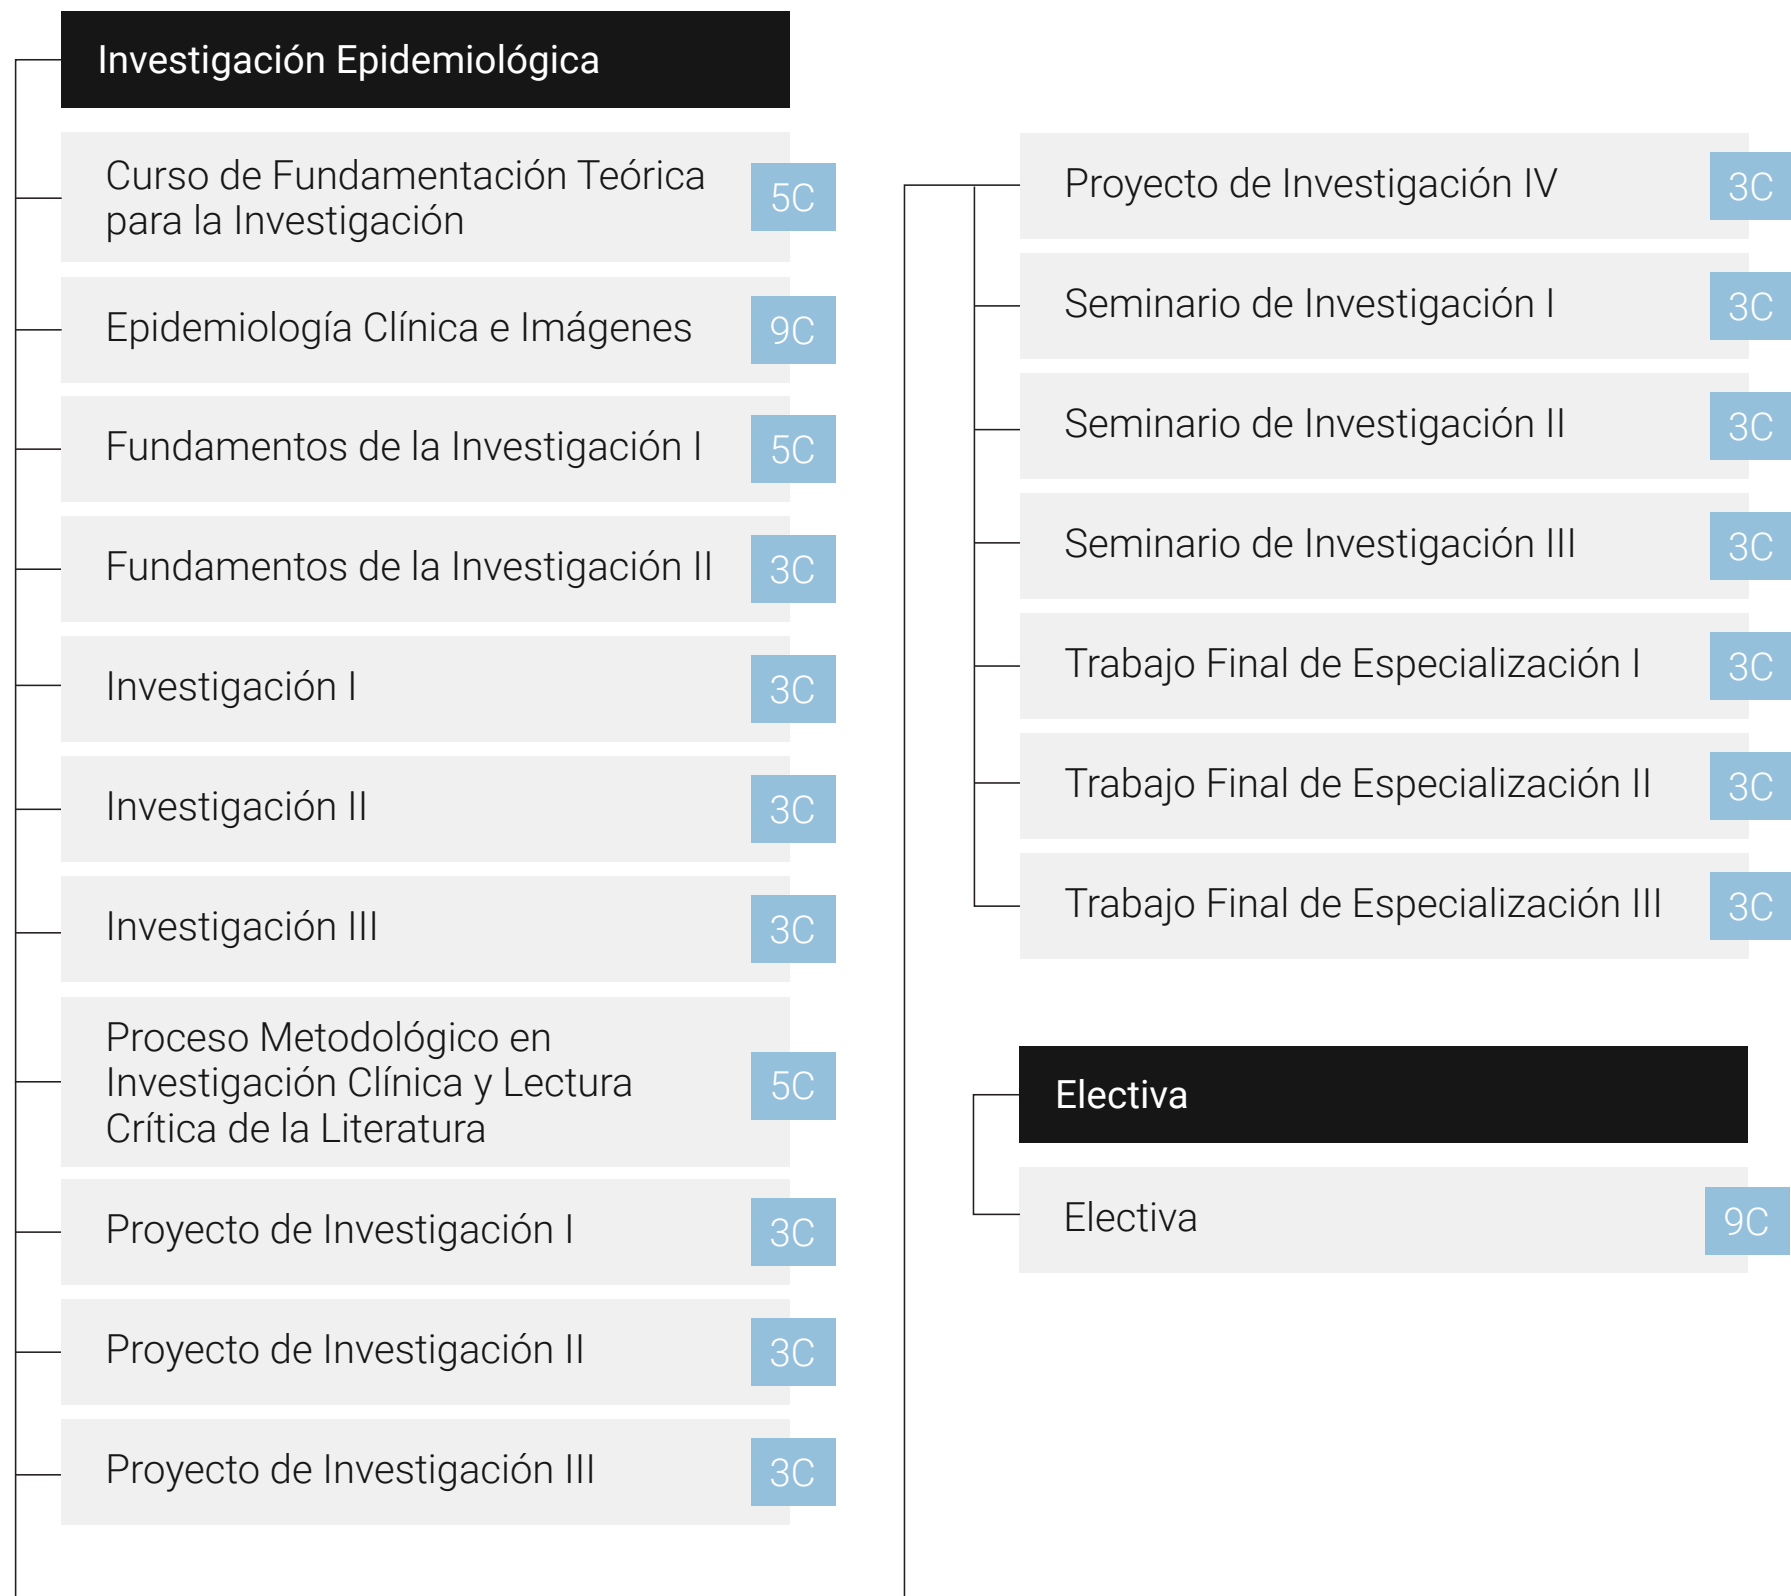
Investigación Epidemiológica

Curso de Fundamentación Teórica para la Investigación 5C

Epidemiología Clínica e Imágenes 9C

Fundamentos de la Investigación I 5C

Fundamentos de la Investigación II 3C

Investigación I 3C

Investigación II 3C

Investigación III 3C

Proceso Metodológico en Investigación Clínica y Lectura Crítica de la Literatura 5C

Proyecto de Investigación I 3C

Proyecto de Investigación II 3C

Proyecto de Investigación III 3C

Proyecto de Investigación IV 3C

Seminario de Investigación I 3C

Seminario de Investigación II 3C

Seminario de Investigación III 3C

Trabajo Final de Especialización I 3C

Trabajo Final de Especialización II 3C

Trabajo Final de Especialización III 3C

Electiva

Electiva 9C